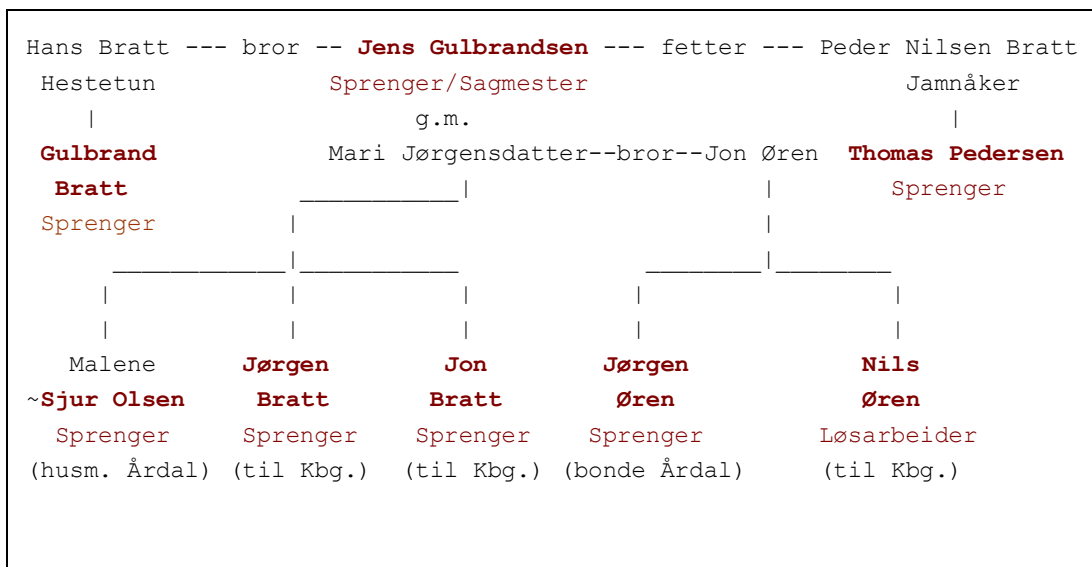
Hans Bratt --- bror -- Jens Gulbrandsen --- fetter --- Peder Nilsen Bratt
Hestetun
Sprenger/Sagmester
Jamnåker
g.m.
Gulbrand Bratt
Sprenger
Mari Jørgensdatter--bror--Jon Øren
Thomas Pedersen
Sprenger

Malene ~Sjur Olsen
Sprenger
(husm. Årdal)

Jørgen Bratt
Sprenger
(til Kbg.)

Jon Bratt
Sprenger
(til Kbg.)

Jørgen Øren
Sprenger
(bonde Årdal)

Nils Øren
Løsarbeider
(til Kbg.)